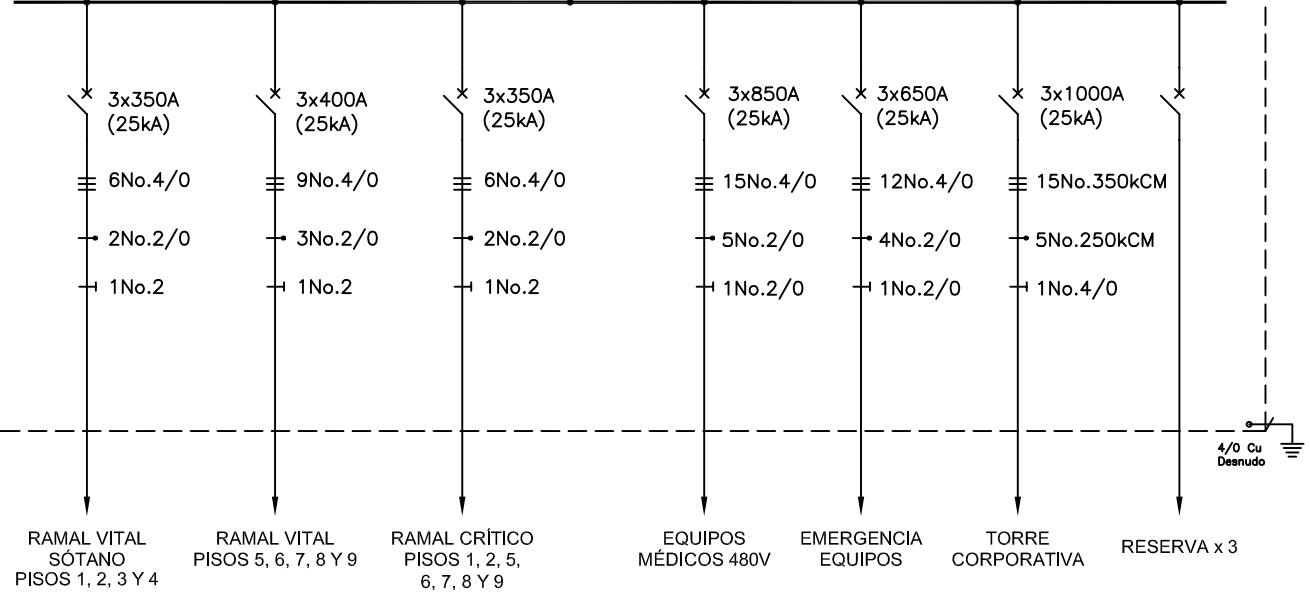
3x350A (25kA)
6No.4/0
2No.2/0
1No.2
RAMAL VITAL SÓTANO PISOS 1, 2, 3 Y 4

3x400A (25kA)
9No.4/0
3No.2/0
1No.2
RAMAL VITAL PISOS 5, 6, 7, 8 Y 9

3x350A (25kA)
6No.4/0
2No.2/0
1No.2
RAMAL CRÍTICO PISOS 1, 2, 5, 6, 7, 8 Y 9

3x850A (25kA)
15No.4/0
5No.2/0
1No.2/0
EQUIPOS MÉDICOS 480V

3x650A (25kA)
12No.4/0
4No.2/0
1No.2/0
EMERGENCIA EQUIPOS

3x1000A (25kA)
15No.350kCM
5No.250kCM
1No.4/0
TORRE CORPORATIVA

RESERVA x 3

4/0 Cu Desnudo